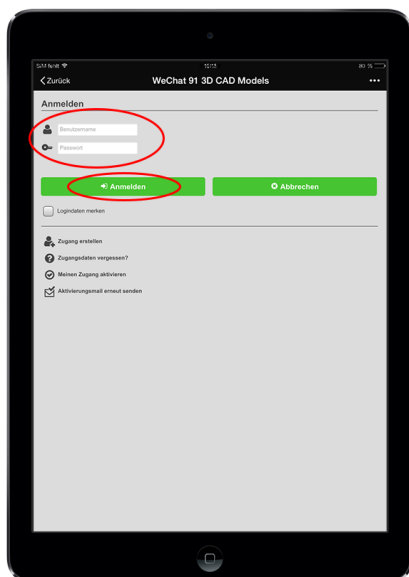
SIM fehlt
10:15
80 %

Zurück
WeChat 91 3D CAD Models

Anmelden

Benutzername
Passwort

Anmelden
Abbrechen

Logindaten merken

Zugang erstellen
Zugangsdaten vergessen?
Meinen Zugang aktivieren
Aktivierungsmail erneut senden